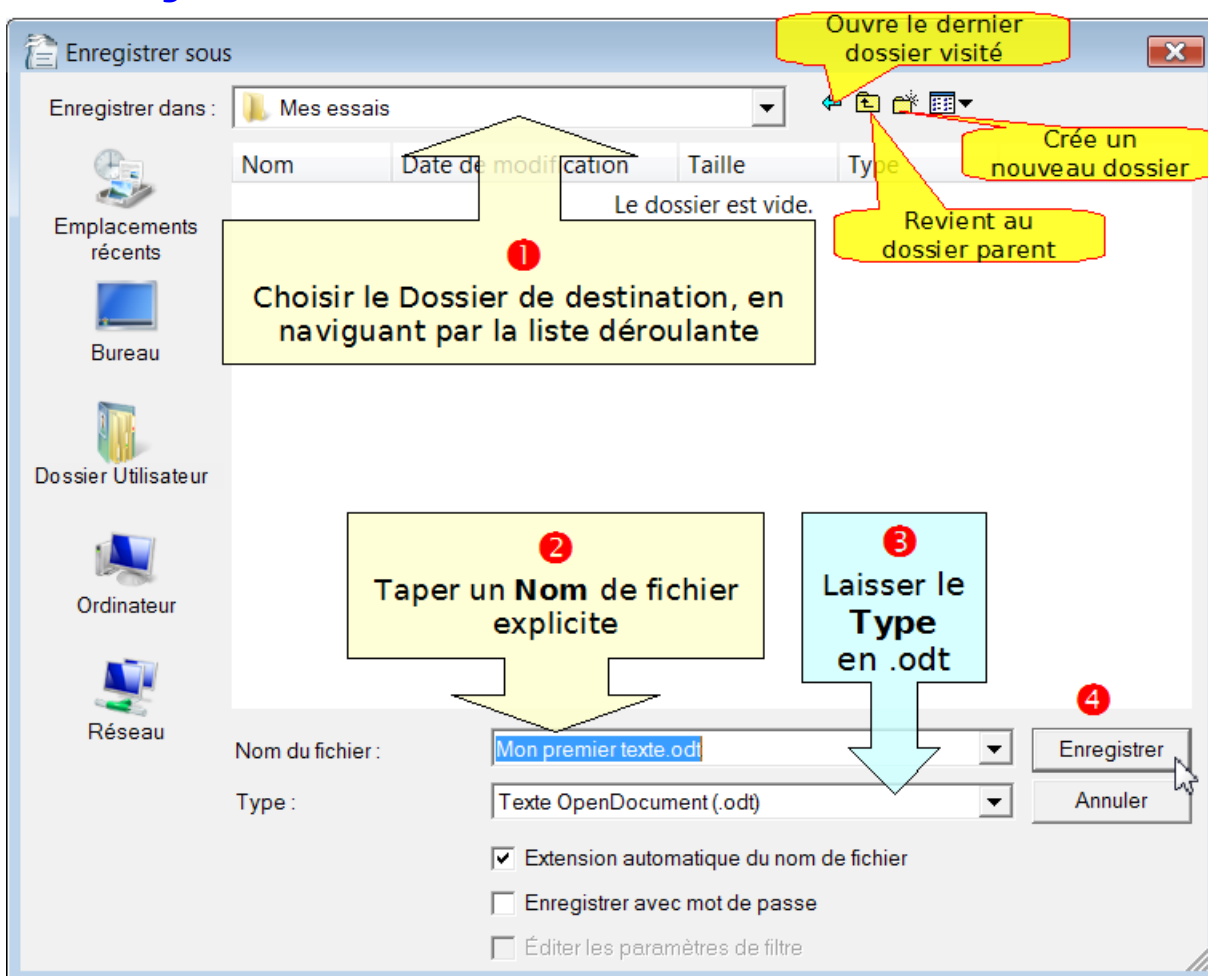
Enregistrer sous

Ouvre le dernier dossier visité

Enregistrer dans : Mes essais

Crée un nouveau dossier

Nom | Date de modification | Taille | Type

Le dossier est vide.

Revient au dossier parent

Emplacements récents

❶
Choisir le Dossier de destination, en naviguant par la liste déroulante

Bureau

Dossier Utilisateur

Ordinateur

❷
Taper un **Nom** de fichier explicite

❸
Laisser le **Type** en .odt

Réseau

❹

Nom du fichier : Mon premier texte.odt

Enregistrer

Type : Texte OpenDocument (.odt)

Annuler

☑ Extension automatique du nom de fichier

☐ Enregistrer avec mot de passe

☐ Éditer les paramètres de filtre